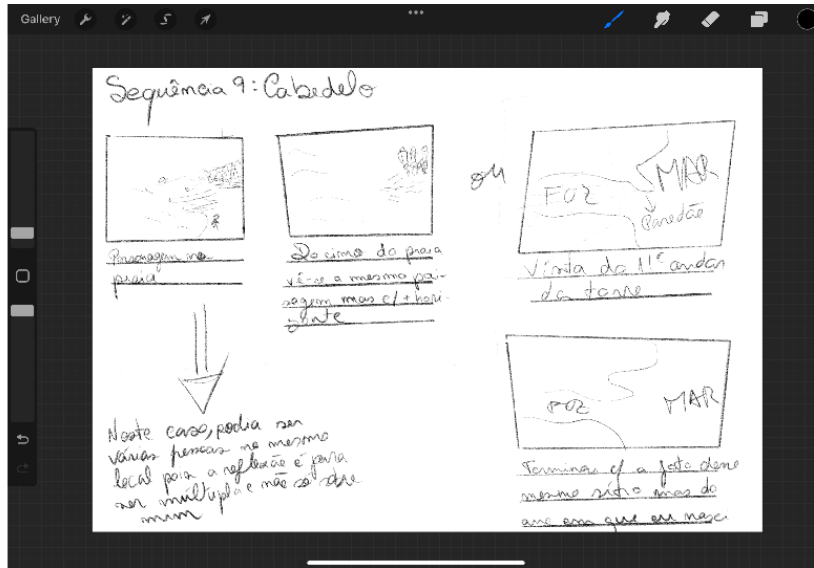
Gallery

Sequência 9: Cabedelo

Paisagem na praia

De cima da praia vê-se a mesma paisagem mas c/ + horizonte

ou

FOZ

MAR

Paredão

Vista do 11º andar da torre

Neste caso, podia ser várias pessoas no mesmo local pois a reflexão é para ser múltipla e não só sobre mim

FOZ

MAR

Terminar c/ a foto deste mesmo sítio mas do ano em que eu nasci.